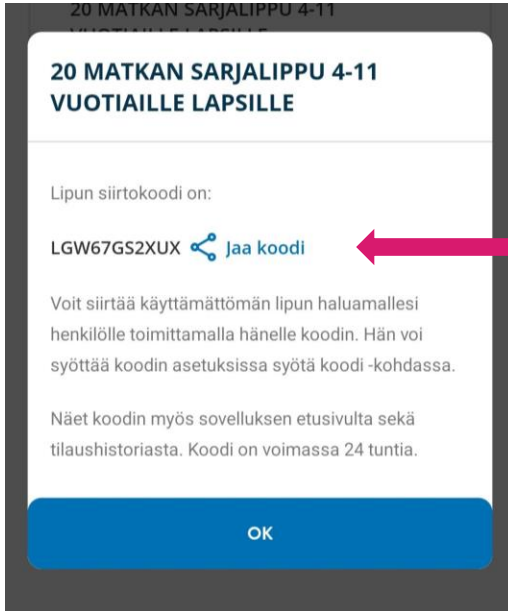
20 MATKAN SARJALIPPU 4-11 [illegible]

20 MATKAN SARJALIPPU 4-11 VUOTIAILLE LAPSILLE

Lipun siirtokoodi on:

LGW67GS2XUX Jaa koodi

Voit siirtää käyttämättömän lipun haluamallesi henkilölle toimittamalla hänelle koodin. Hän voi syöttää koodin asetuksissa syötä koodi -kohdassa.

Näet koodin myös sovelluksen etusivulta sekä tilaushistoriasta. Koodi on voimassa 24 tuntia.

OK